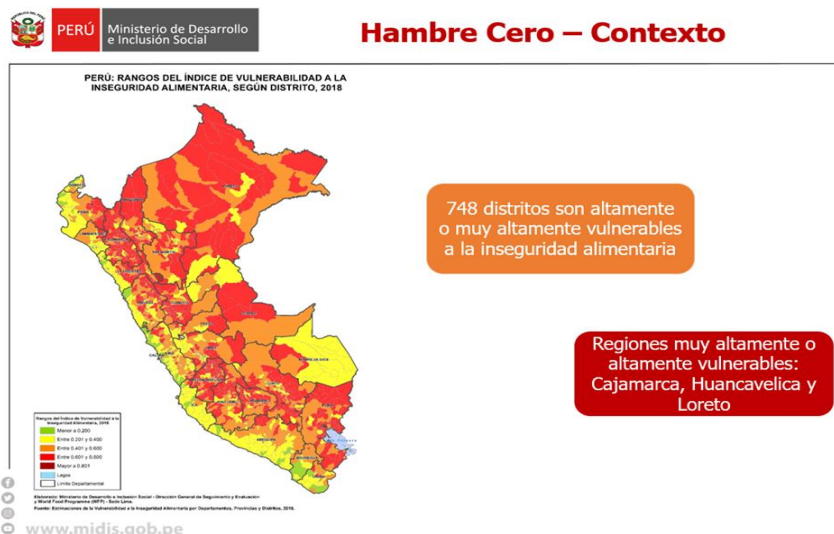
PERÚ Ministerio de Desarrollo e Inclusión Social

Hambre Cero – Contexto

PERÚ: RANGOS DEL ÍNDICE DE VULNERABILIDAD A LA INSEGURIDAD ALIMENTARIA, SEGÚN DISTRITO, 2018

748 distritos son altamente o muy altamente vulnerables a la inseguridad alimentaria

Regiones muy altamente o altamente vulnerables: Cajamarca, Huancavelica y Loreto

Rangos del Índice de Vulnerabilidad a la Inseguridad Alimentaria, 2018
Menor a 0.200
Entre 0.201 y 0.400
Entre 0.401 y 0.600
Entre 0.601 y 0.800
Mayor a 0.801
Lagos
Límite Departamental

Elaborado: Ministerio de Desarrollo e Inclusión Social - Dirección General de Seguimiento y Evaluación y World Food Programme (WFP) - Sede Lima.
Fuente: Estimaciones de la Vulnerabilidad a la Inseguridad Alimentaria por Departamentos, Provincias y Distritos, 2018.

www.midis.gob.pe